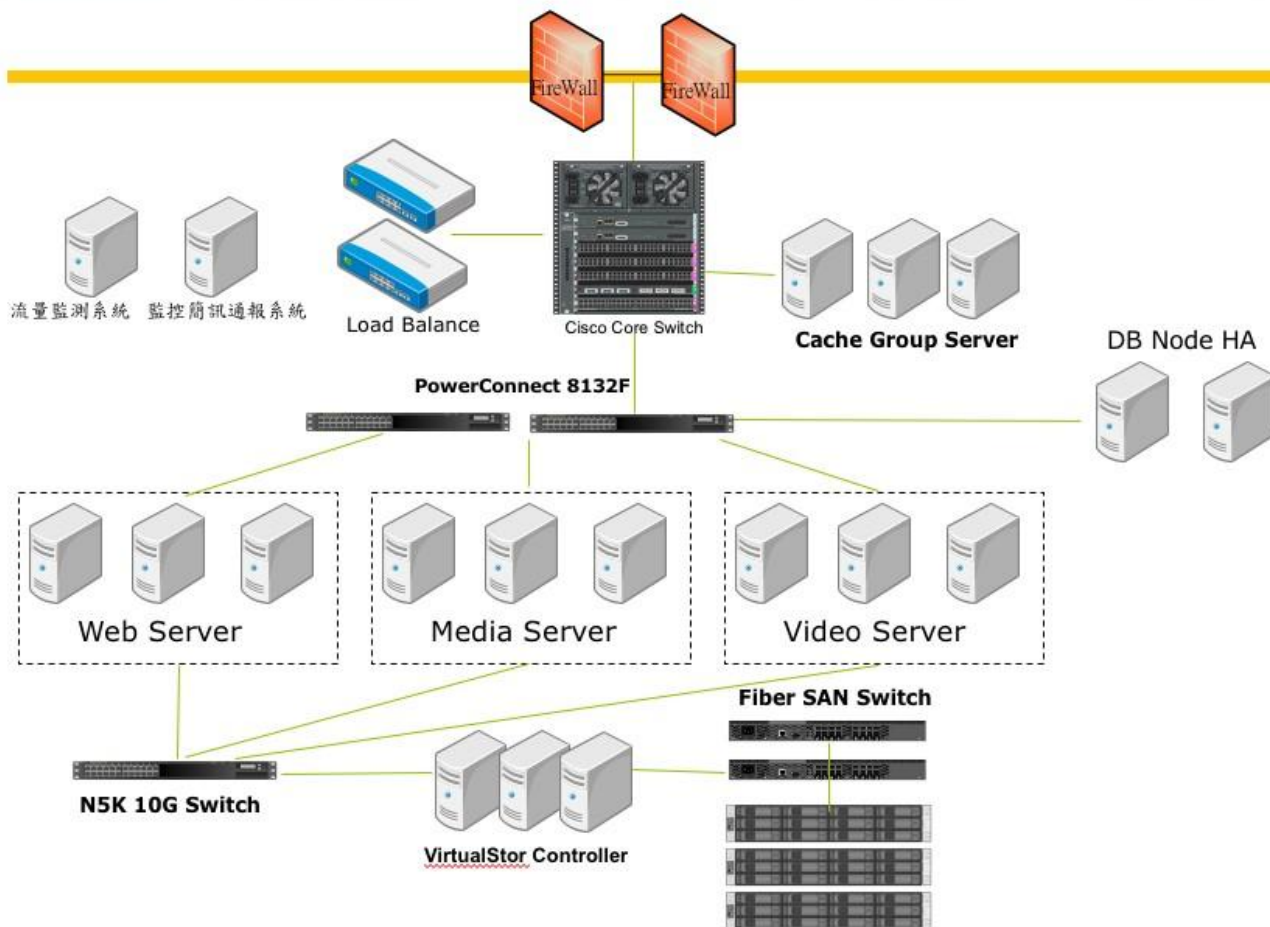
FireWall
FireWall

流量監測系統 監控簡訊通報系統

Load Balance

Cisco Core Switch

Cache Group Server

DB Node HA

PowerConnect 8132F

Web Server

Media Server

Video Server

Fiber SAN Switch

N5K 10G Switch

VirtualStor Controller